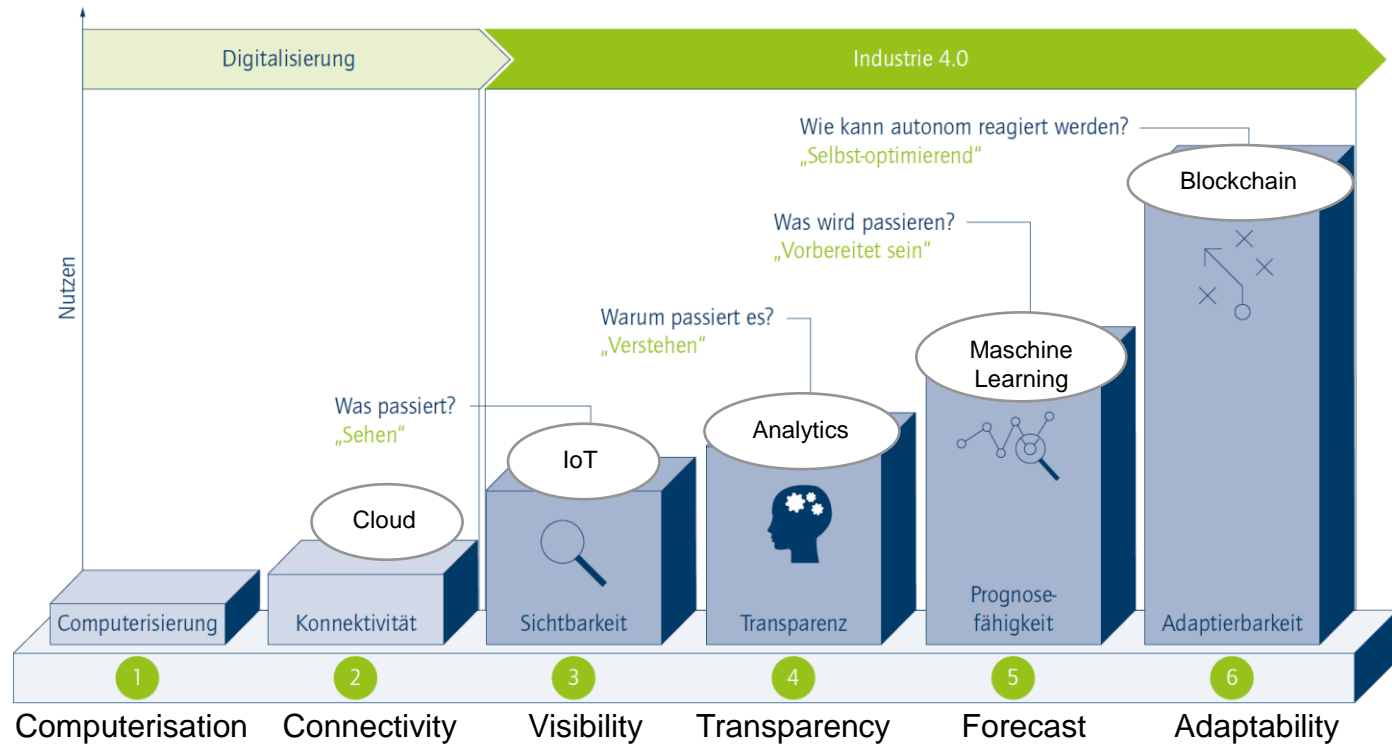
Digitalisierung

Industrie 4.0

Nutzen

Wie kann autonom reagiert werden?
„Selbst-optimierend“

Blockchain

Was wird passieren?
„Vorbereitet sein“

Warum passiert es?
„Verstehen“

Maschine Learning

Was passiert?
„Sehen“

Analytics

IoT

Cloud

Computerisierung

Konnektivität

Sichtbarkeit

Transparenz

Prognosefähigkeit

Adaptierbarkeit

1

2

3

4

5

6

Computerisation

Connectivity

Visibility

Transparency

Forecast

Adaptability